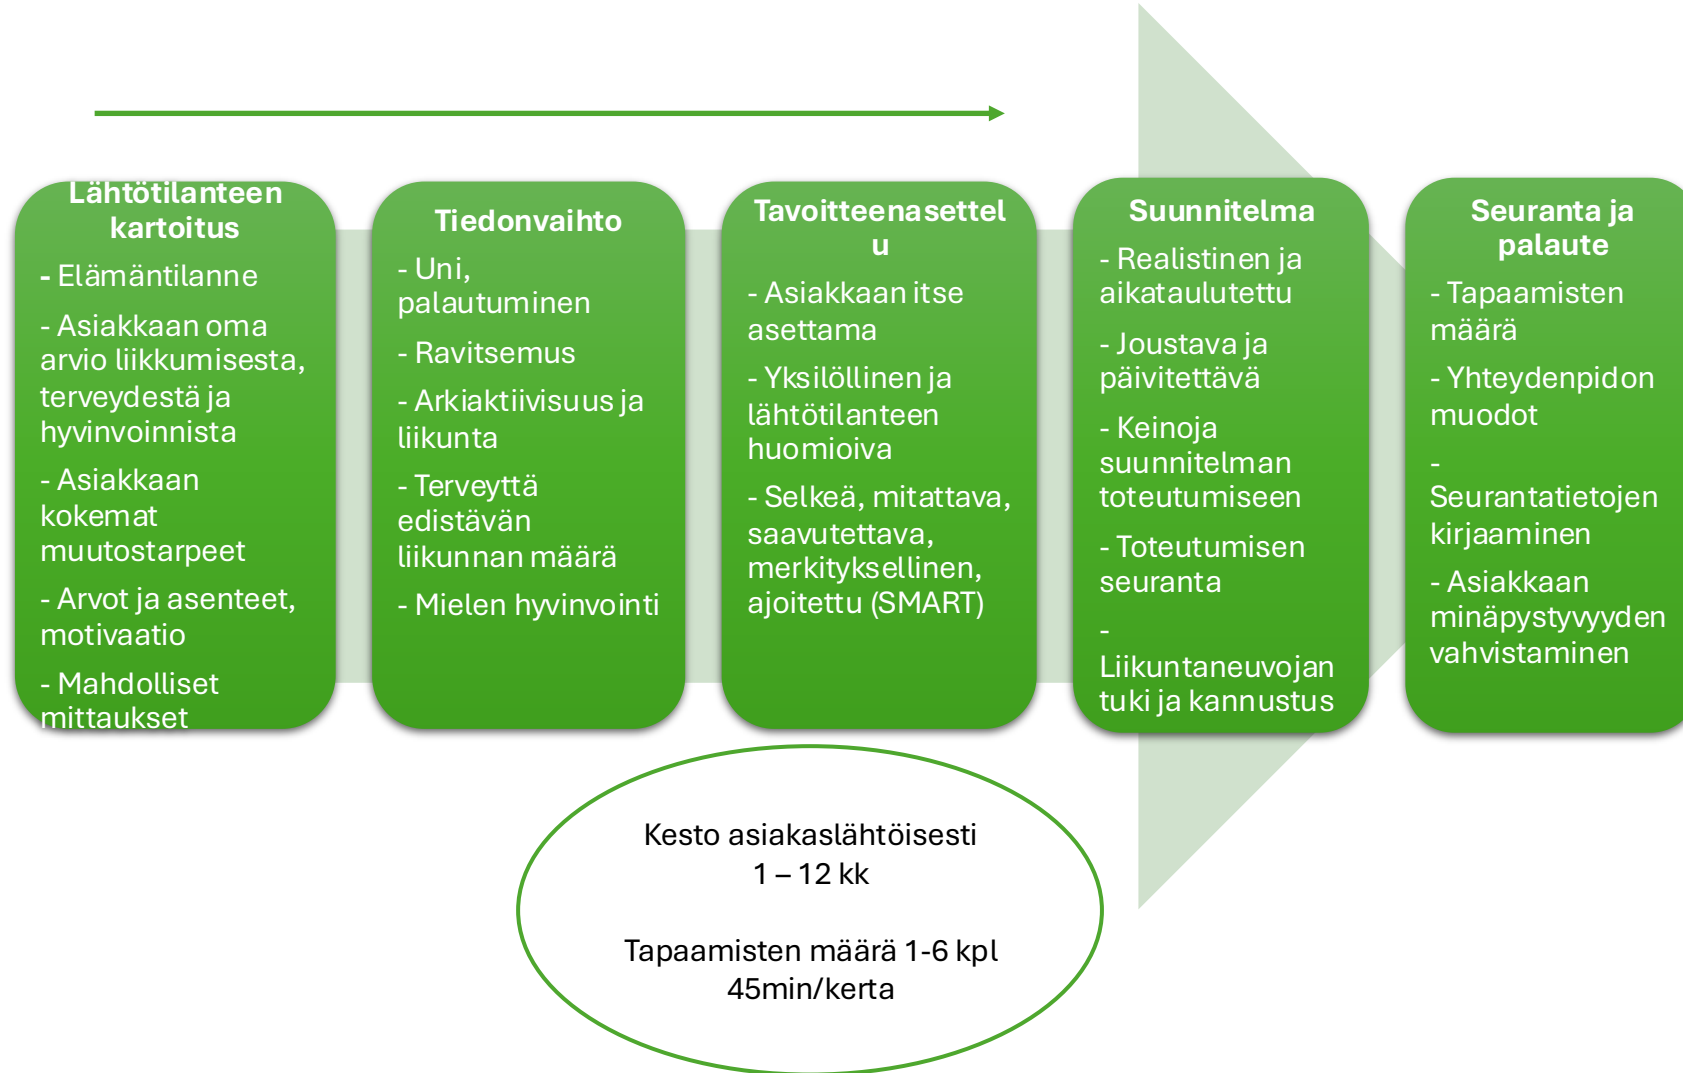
Lähtötilanteen kartoitus

- Elämäntilanne

- Asiakkaan oma arvio liikkumisesta, terveydestä ja hyvinvoinnista

- Asiakkaan kokemat muutostarpeet

- Arvot ja asenteet, motivaatio

- Mahdolliset mittaukset

Tiedonvaihto

- Uni, palautuminen

- Ravitsemus

- Arkiaktiivisuus ja liikunta

- Terveyttä edistävän liikunnan määrä

- Mielen hyvinvointi

Tavoitteenasettelu

- Asiakkaan itse asettama

- Yksilöllinen ja lähtötilanteen huomioiva

- Selkeä, mitattava, saavutettava, merkityksellinen, ajoitettu (SMART)

Suunnitelma

- Realistinen ja aikataulutettu

- Joustava ja päivitettävä

- Keinoja suunnitelman toteutumiseen

- Toteutumisen seuranta

- Liikuntaneuvojan tuki ja kannustus

Seuranta ja palaute

- Tapaamisten määrä

- Yhteydenpidon muodot

- Seurantatietojen kirjaaminen

- Asiakkaan minäpystyvyyden vahvistaminen

Kesto asiakaslähtöisesti
1 – 12 kk

Tapaamisten määrä 1-6 kpl
45min/kerta